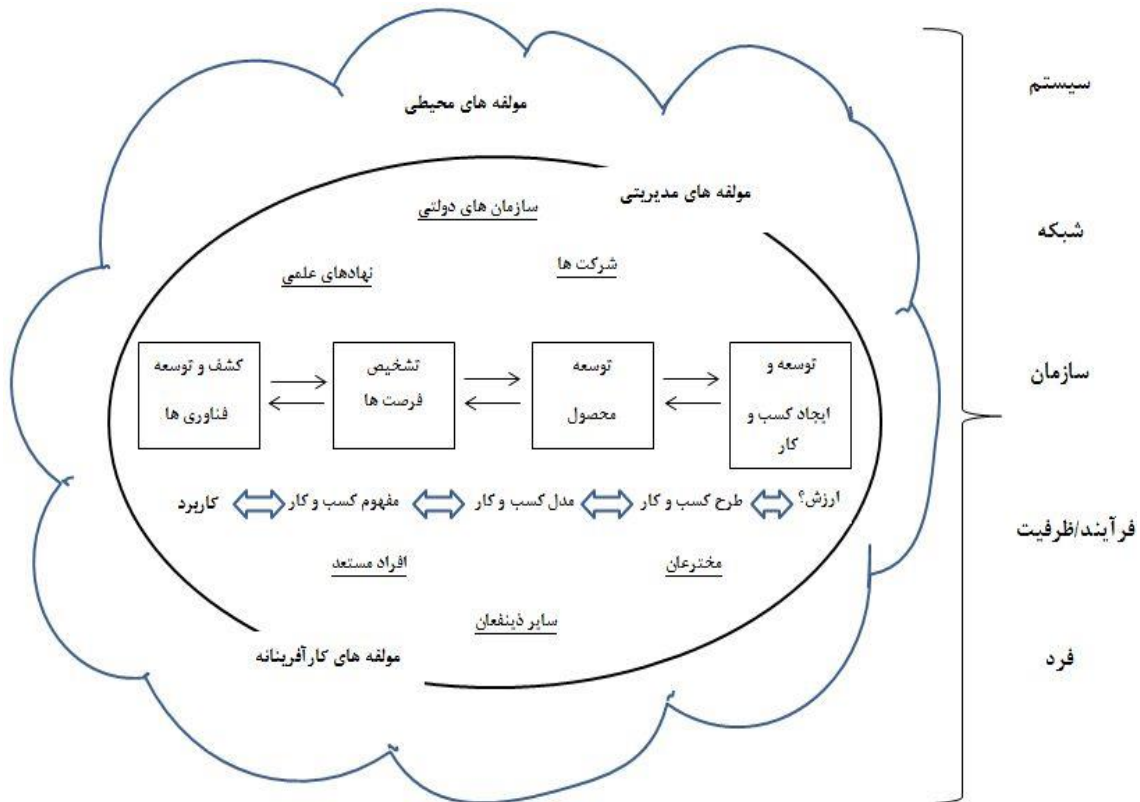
سیستم

شبکه

سازمان

فرآیند/ظرفیت

فرد

مولفه های محیطی

مولفه های مدیریتی

سازمان های دولتی

شرکت ها

نهادهای علمی

توسعه و ایجاد کسب و کار

توسعه محصول

تشخیص فرصت ها

کشف و توسعه فناوری ها

ارزش؟ طرح کسب و کار مدل کسب و کار مفهوم کسب و کار کاربرد

مخترعان

افراد مستعد

سایر ذینفعان

مولفه های کارآفرینانه